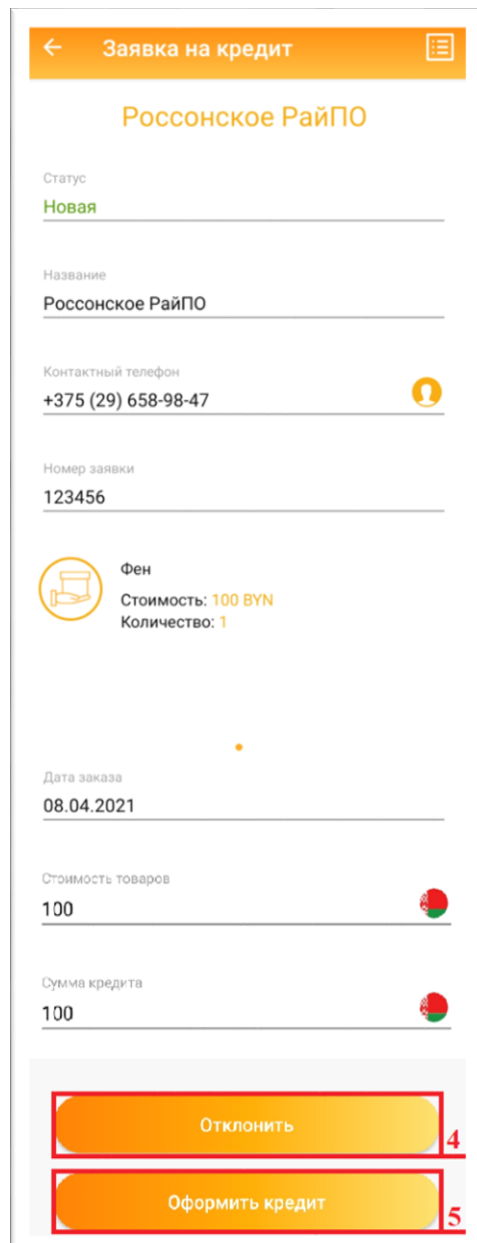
Заявка на кредит

Россонское РайПО

Статус
Новая

Название
Россонское РайПО

Контактный телефон
+375 (29) 658-98-47

Номер заявки
123456

Фен
Стоимость: 100 BYN
Количество: 1

Дата заказа
08.04.2021

Стоимость товаров
100

Сумма кредита
100

Отклонить
4

Оформить кредит
5